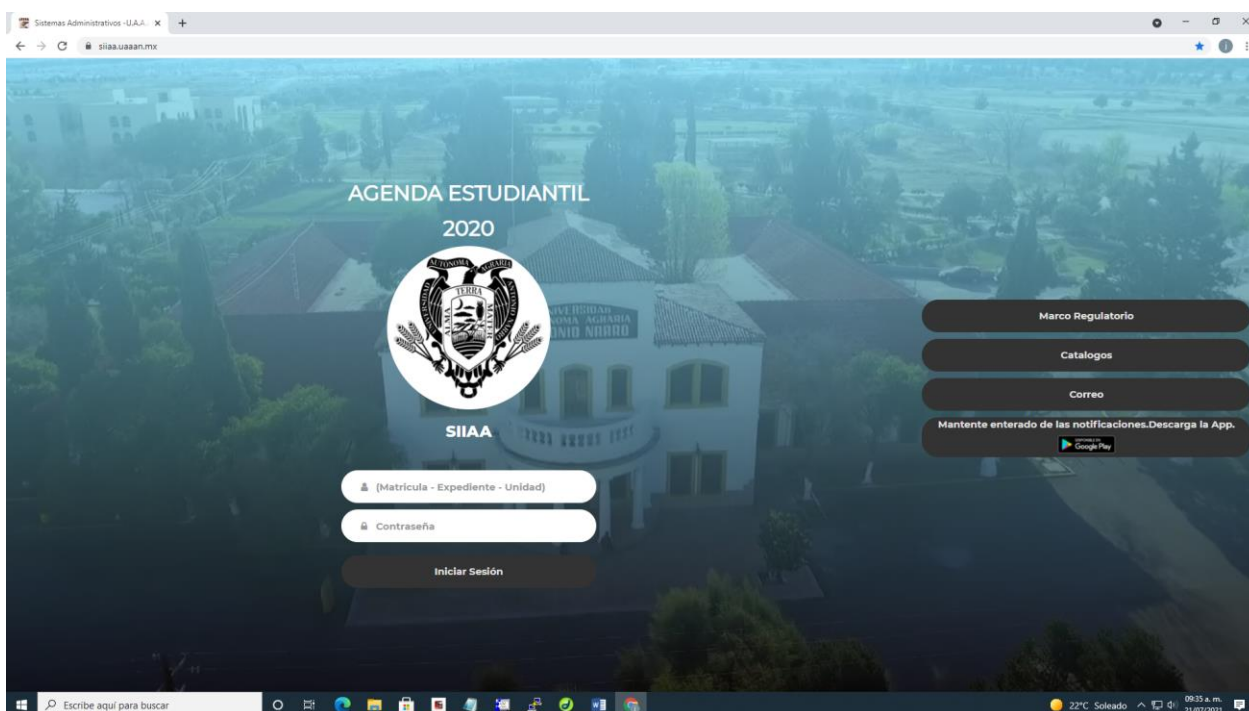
Sistemas Administrativos -U.A.A. ×
siiaa.uaaan.mx

AGENDA ESTUDIANTIL

2020

AUTONOMA AGRARIA
TERRA
SIIAA

UNIVERSIDAD AUTONOMA AGRARIA ANTONIO NARRO

(Matricula - Expediente - Unidad)

Contraseña

Iniciar Sesión

Marco Regulatorio

Catalogos

Correo

Mantente enterado de las notificaciones.Descarga la App.

Google Play

Escribe aquí para buscar

22°C Soleado

09:35 a. m.
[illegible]